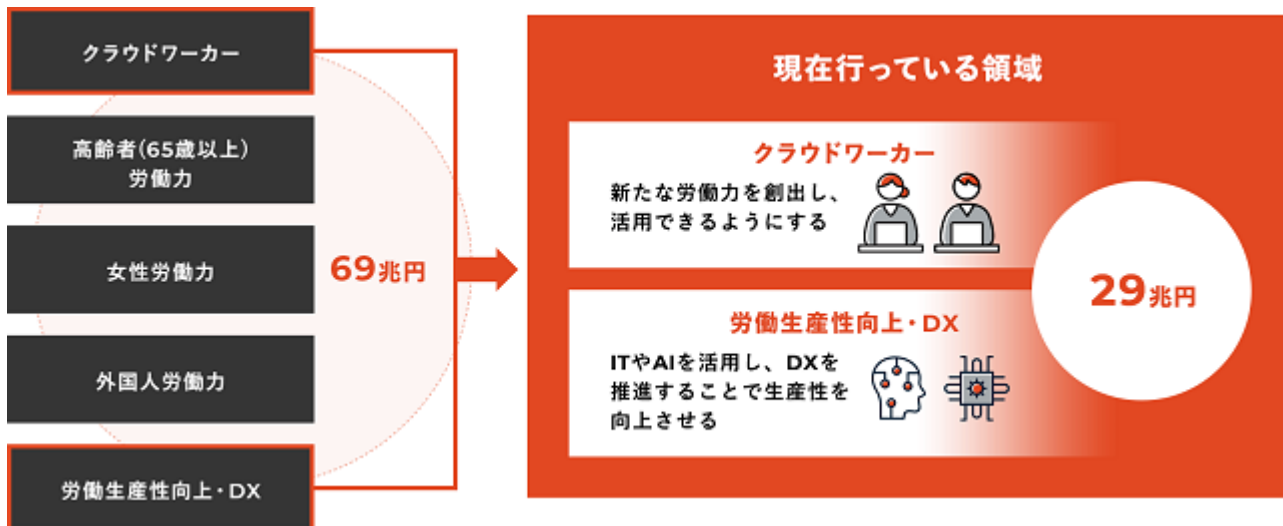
クラウドワーカー

高齢者(65歳以上)労働力

女性労働力

外国人労働力

労働生産性向上・DX

69兆円

現在行っている領域

クラウドワーカー

新たな労働力を創出し、活用できるようにする

労働生産性向上・DX

ITやAIを活用し、DXを推進することで生産性を向上させる

29兆円